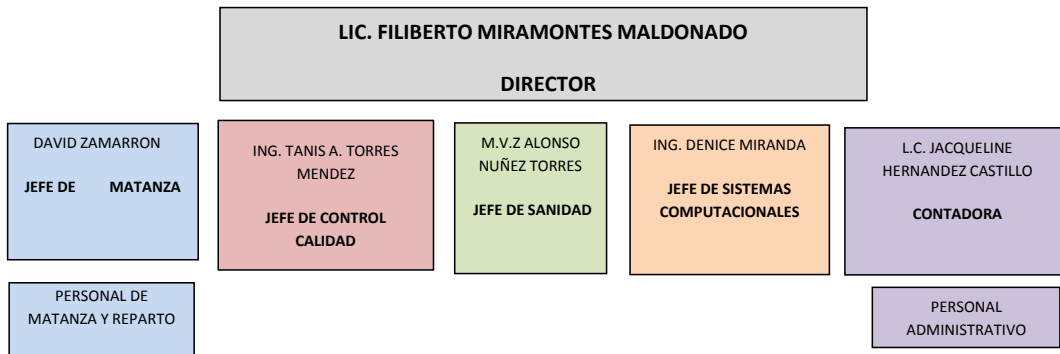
LIC. FILIBERTO MIRAMONTES MALDONADO

DIRECTOR

DAVID ZAMARRON

JEFE DE MATANZA

ING. TANIS A. TORRES MENDEZ

JEFE DE CONTROL CALIDAD

M.V.Z ALONSO NUÑEZ TORRES

JEFE DE SANIDAD

ING. DENICE MIRANDA

JEFE DE SISTEMAS COMPUTACIONALES

L.C. JACQUELINE HERNANDEZ CASTILLO

CONTADORA

PERSONAL DE MATANZA Y REPARTO

PERSONAL ADMINISTRATIVO